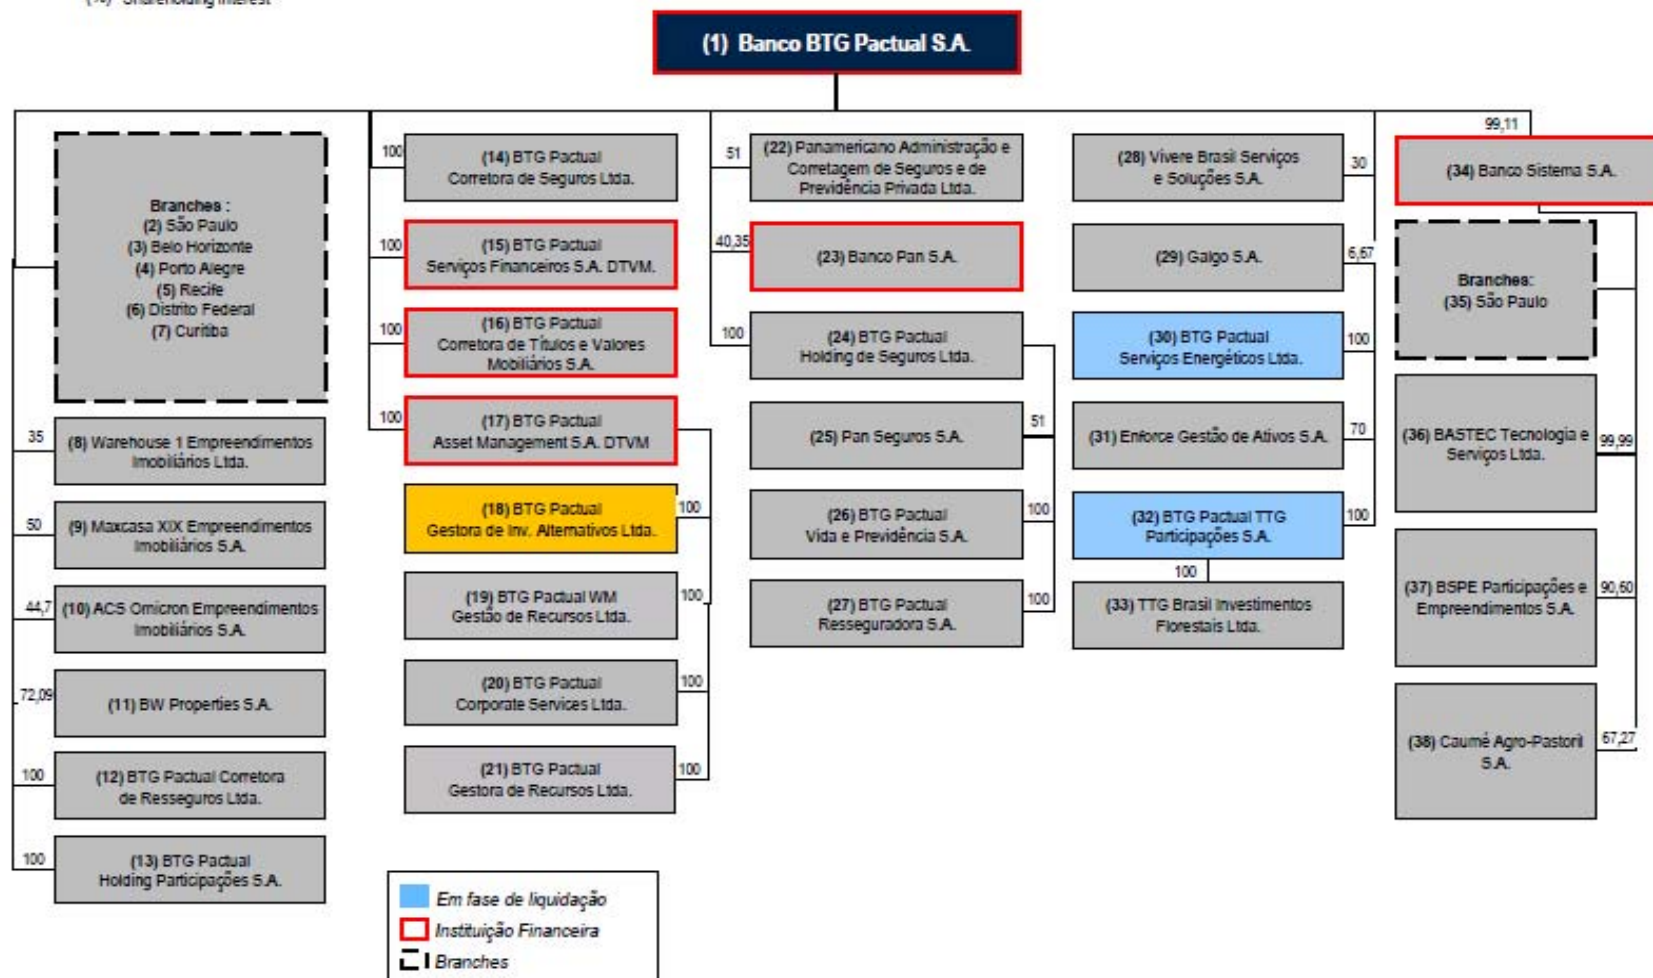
(%) Shareholding interest

(1) Banco BTG Pactual S.A.

Branches :
(2) São Paulo
(3) Belo Horizonte
(4) Porto Alegre
(5) Recife
(6) Distrito Federal
(7) Curitiba

35
(8) Warehouse 1 Empreendimentos Imobiliários Ltda.

50
(9) Maxcasa XIX Empreendimentos Imobiliários S.A.

44,7
(10) ACS Omicron Empreendimentos Imobiliários S.A.

72,09
(11) BW Properties S.A.

100
(12) BTG Pactual Corretora de Resseguros Ltda.

100
(13) BTG Pactual Holding Participações S.A.

100
(14) BTG Pactual Corretora de Seguros Ltda.

100
(15) BTG Pactual Serviços Financeiros S.A. DTVM.

100
(16) BTG Pactual Corretora de Títulos e Valores Mobiliários S.A.

100
(17) BTG Pactual Asset Management S.A. DTVM

(18) BTG Pactual Gestora de Inv. Alternativos Ltda.
100

(19) BTG Pactual WM Gestão de Recursos Ltda.
100

(20) BTG Pactual Corporate Services Ltda.
100

(21) BTG Pactual Gestora de Recursos Ltda.
100

51
(22) Panamericano Administração e Corretagem de Seguros e de Previdência Privada Ltda.

40,35
(23) Banco Pan S.A.

100
(24) BTG Pactual Holding de Seguros Ltda.

(25) Pan Seguros S.A.
51

(26) BTG Pactual Vida e Previdência S.A.
100

(27) BTG Pactual Resseguradora S.A.
100

(28) Vivere Brasil Serviços e Soluções S.A.
30

(29) Galgo S.A.
6,67

(30) BTG Pactual Serviços Energéticos Ltda.
100

(31) Enforce Gestão de Ativos S.A.
70

(32) BTG Pactual TTG Participações S.A.
100

100
(33) TTG Brasil Investimentos Florestais Ltda.

99,11
(34) Banco Sistema S.A.

Branches:
(35) São Paulo

(36) BASTEC Tecnologia e Serviços Ltda.
99,99

(37) BSPE Participações e Empreendimentos S.A.
90,60

(38) Caumé Agro-Pastoril S.A.
67,27

Em fase de liquidação
Instituição Financeira
Branches